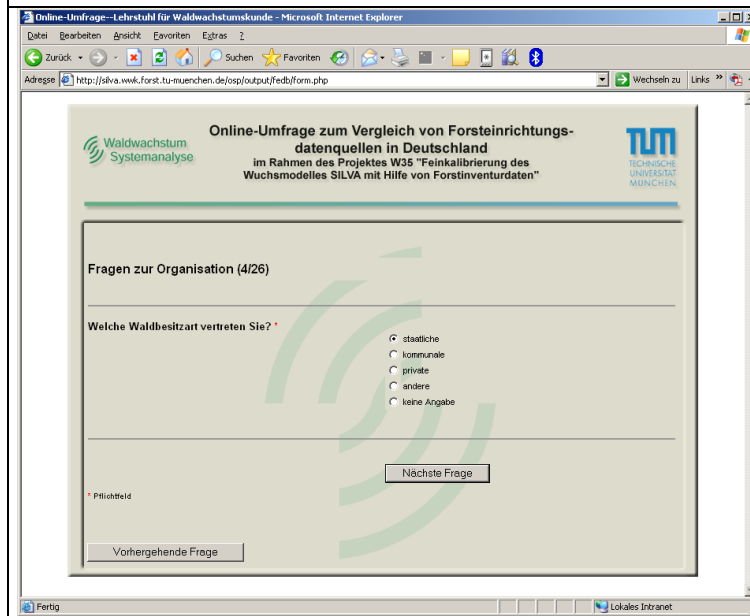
Online-Umfrage--Lehrstuhl für Waldwachstumskunde - Microsoft Internet Explorer

Datei Bearbeiten Ansicht Favoriten Extras ?

Zurück · Suchen Favoriten

Adresse http://silva.wwk.forst.tu-muenchen.de/osp/output/fedb/form.php Wechseln zu Links »

Waldwachstum Systemanalyse

Online-Umfrage zum Vergleich von Forsteinrichtungsdatenquellen in Deutschland
im Rahmen des Projektes W35 "Feinkalibrierung des Wuchsmodelles SILVA mit Hilfe von Forstinventurdaten"

TUM TECHNISCHE UNIVERSITÄT MÜNCHEN

Fragen zur Organisation (4/26)

Welche Waldbesitzart vertreten Sie? *

staatliche
kommunale
private
andere
keine Angabe

Nächste Frage

* Pflichtfeld

Vorhergehende Frage

Fertig Lokales Intranet